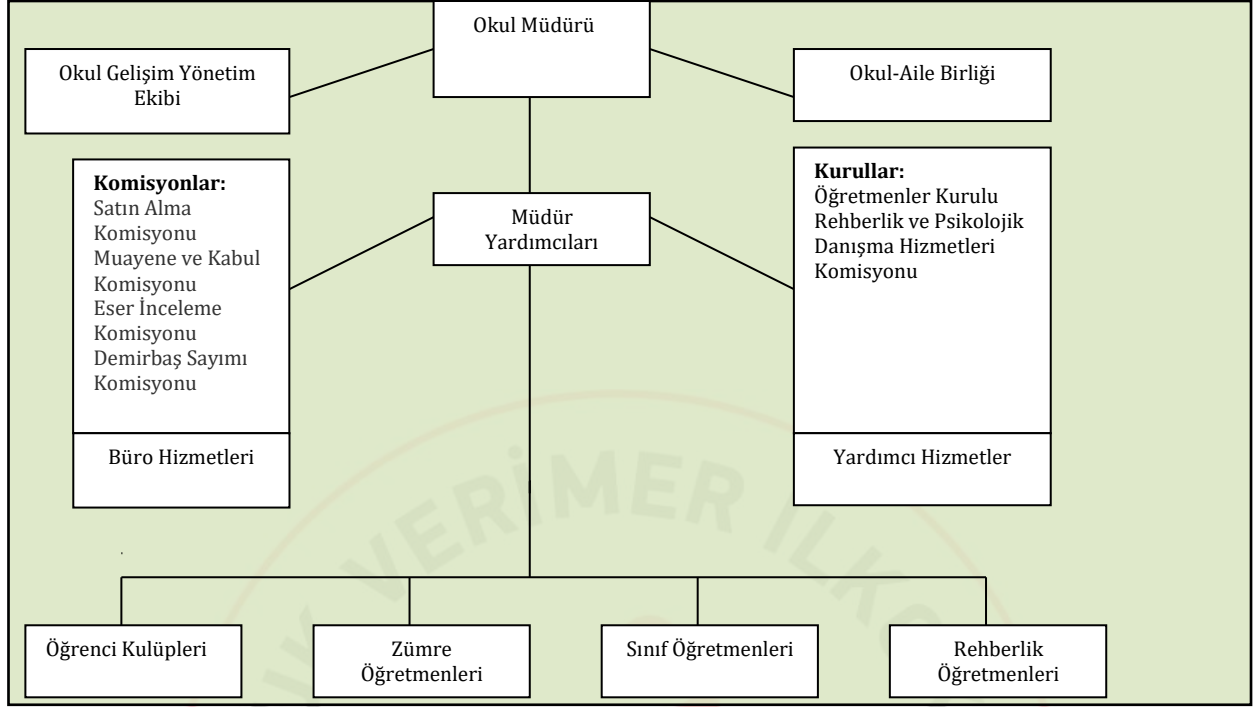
Okul Müdürü

Okul Gelişim Yönetim Ekibi

Okul-Aile Birliği

**Komisyonlar:**
Satın Alma Komisyonu
Muayene ve Kabul Komisyonu
Eser İnceleme Komisyonu
Demirbaş Sayımı Komisyonu

Büro Hizmetleri

Müdür Yardımcıları

**Kurullar:**
Öğretmenler Kurulu
Rehberlik ve Psikolojik Danışma Hizmetleri Komisyonu

Yardımcı Hizmetler

Öğrenci Kulüpleri

Zümre Öğretmenleri

Sınıf Öğretmenleri

Rehberlik Öğretmenleri

VERİMER İLK